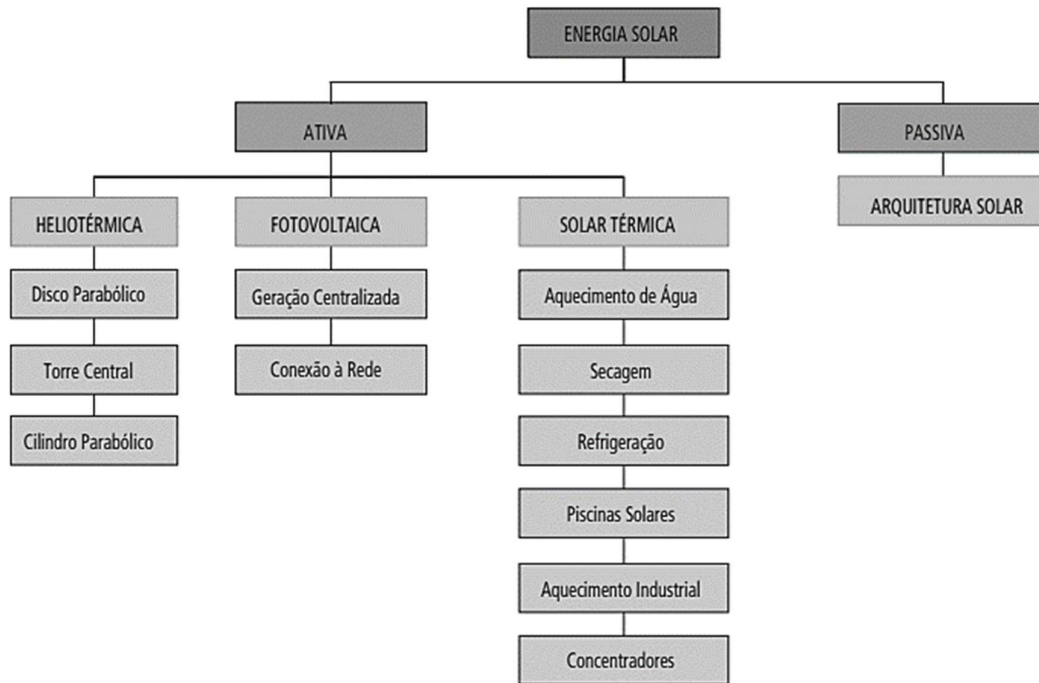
ENERGIA SOLAR

ATIVA

PASSIVA

HELIOTÉRMICA

FOTOVOLTAICA

SOLAR TÉRMICA

ARQUITETURA SOLAR

Disco Parabólico

Torre Central

Cilindro Parabólico

Geração Centralizada

Conexão à Rede

Aquecimento de Água

Secagem

Refrigeração

Piscinas Solares

Aquecimento Industrial

Concentradores